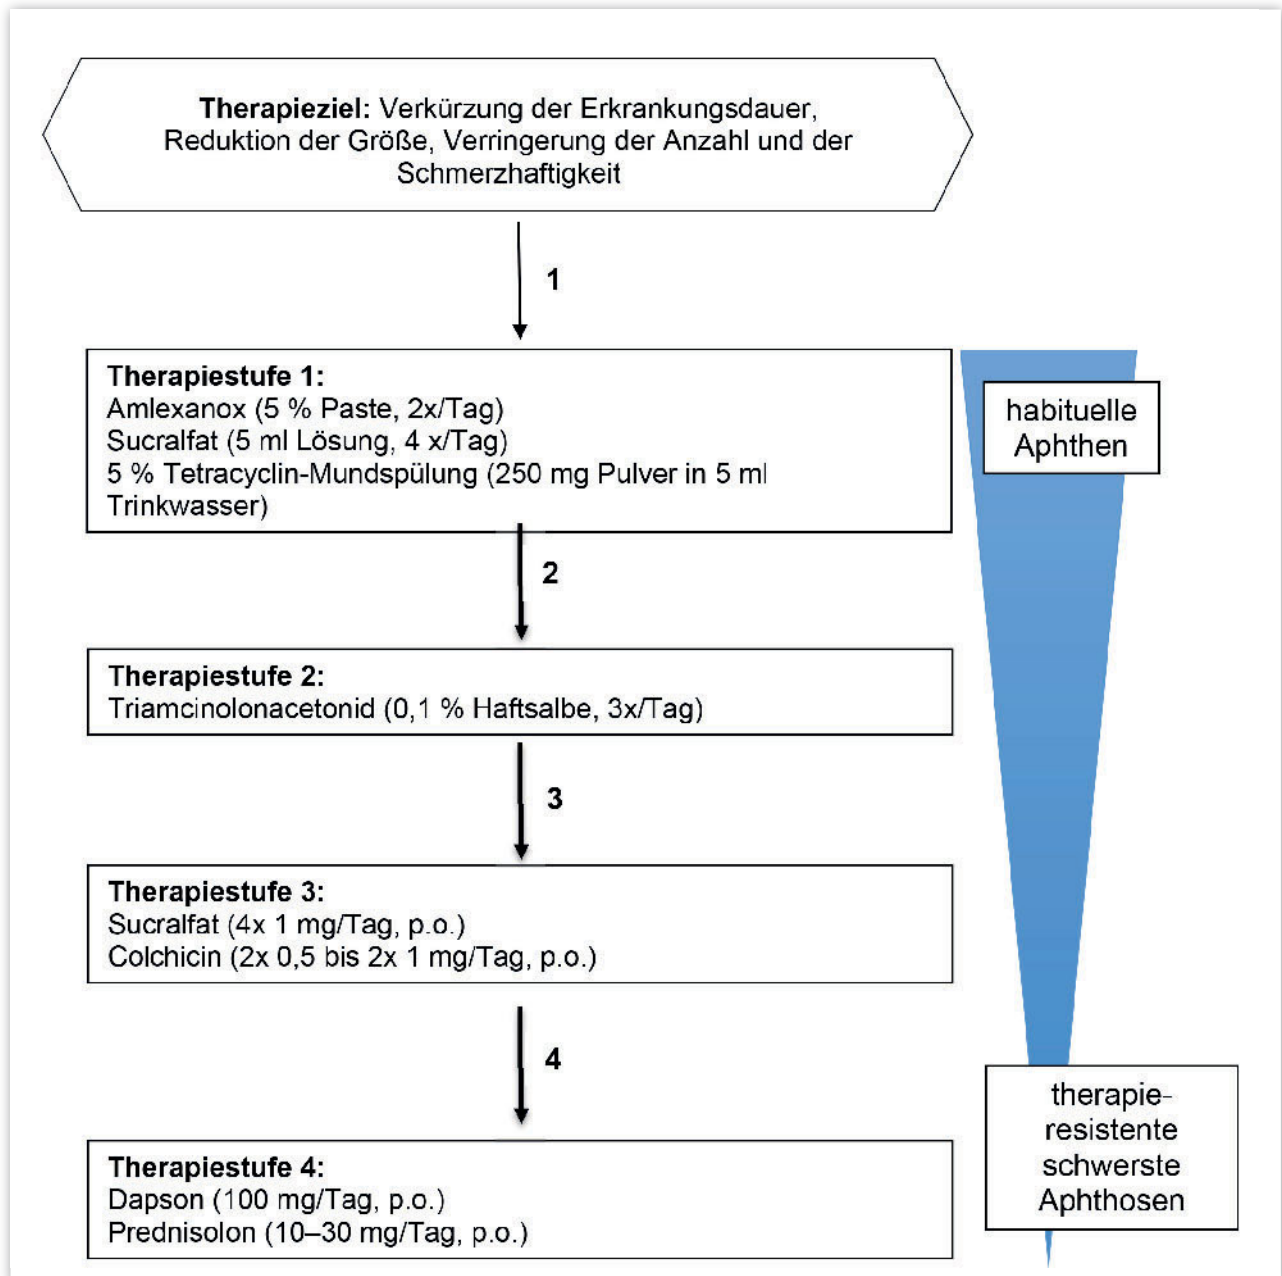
**Therapieziel:** Verkürzung der Erkrankungsdauer, Reduktion der Größe, Verringerung der Anzahl und der Schmerzhaftigkeit

1

**Therapiestufe 1:**
Amlexanox (5 % Paste, 2x/Tag)
Sucralfat (5 ml Lösung, 4 x/Tag)
5 % Tetracyclin-Mundspülung (250 mg Pulver in 5 ml Trinkwasser)

habituelle Aphthen

2

**Therapiestufe 2:**
Triamcinolonacetonid (0,1 % Haftsalbe, 3x/Tag)

3

**Therapiestufe 3:**
Sucralfat (4x 1 mg/Tag, p.o.)
Colchicin (2x 0,5 bis 2x 1 mg/Tag, p.o.)

4

therapieresistente schwerste Aphthosen

**Therapiestufe 4:**
Dapson (100 mg/Tag, p.o.)
Prednisolon (10–30 mg/Tag, p.o.)